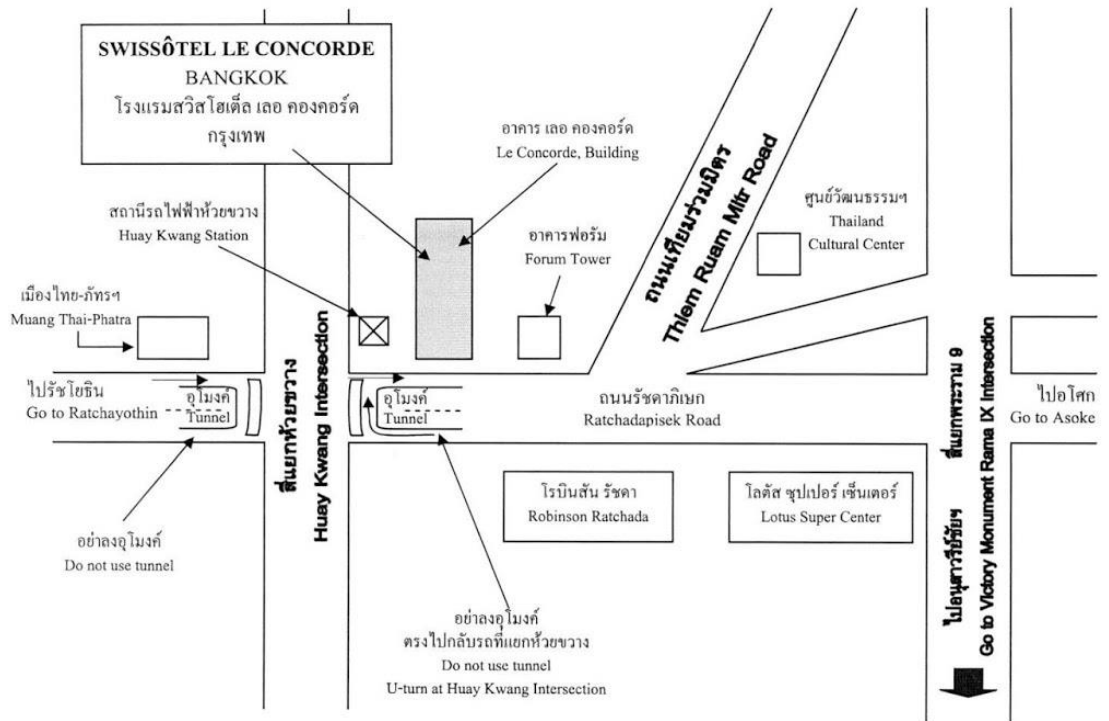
SWISSÔTEL LE CONCORDE
BANGKOK
โรงแรมสวิสโฮเต็ล เลอ คองคอร์ด
กรุงเทพ

อาคาร เลอ คองคอร์ด
Le Concorde, Building

ถนนเทียมร่วมมิตร
Thiem Ruam Mitr Road

ศูนย์วัฒนธรรมฯ
Thailand
Cultural Center

สถานีรถไฟฟ้าห้วยขวาง
Huay Kwang Station

อาคารฟอรัม
Forum Tower

เมืองไทย-ภัทรฯ
Muang Thai-Phatra

ไปรัชโยธิน
Go to Ratchayothin

อุโมงค์
Tunnel

สี่แยกห้วยขวาง
Huay Kwang Intersection

อุโมงค์
Tunnel

ถนนรัชดาภิเษก
Ratchadapisek Road

สี่แยกพระราม 9
Rama IX Intersection

ไปอโศก
Go to Asoke

โรบินสัน รัชดา
Robinson Ratchada

โลตัส ซุปเปอร์ เซ็นเตอร์
Lotus Super Center

อย่าลงอุโมงค์
Do not use tunnel

อย่าลงอุโมงค์
ตรงไปกลับรถที่แยกห้วยขวาง
Do not use tunnel
U-turn at Huay Kwang Intersection

ไปอนุสาวรีย์ชัยฯ
Go to Victory Monument